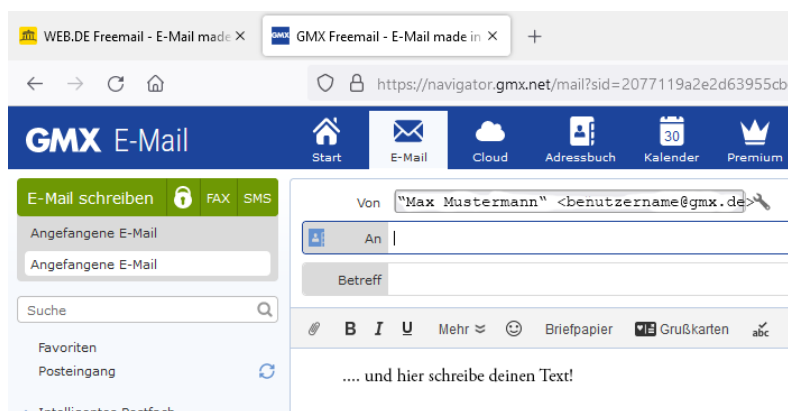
WEB.DE Freemail - E-Mail made ✕
GMX Freemail - E-Mail made in ✕
+

https://navigator.gmx.net/mail?sid=2077119a2e2d63955cb

GMX E-Mail
Start
E-Mail
Cloud
Adressbuch
30
Kalender
Premium

E-Mail schreiben
FAX
SMS
Angefangene E-Mail
Angefangene E-Mail

Suche

Favoriten
Posteingang

Von
"Max Mustermann" <benutzername@gmx.de>
An
Betreff

B I U Mehr Briefpapier Grußkarten abc

.... und hier schreibe deinen Text!